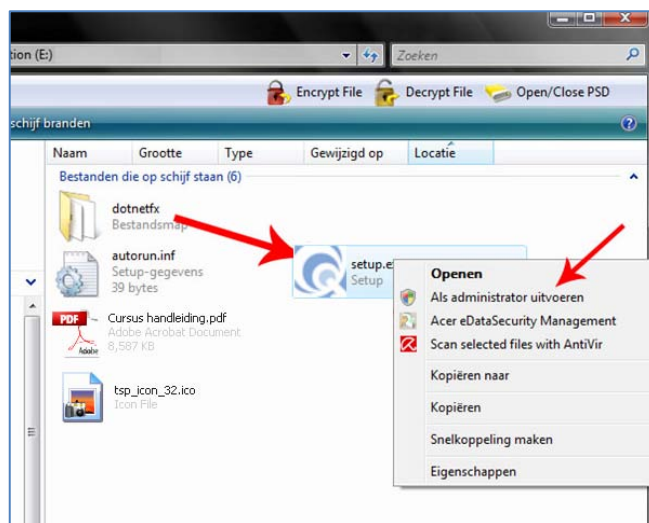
tion (E:)

Zoeken

Encrypt File
Decrypt File
Open/Close PSD

schijf branden

Naam
Grootte
Type
Gewijzigd op
Locatie

Bestanden die op schijf staan (6)

dotnetfx
Bestandsmap

autorun.inf
Setup-gegevens
39 bytes

setup.e
Setup

Cursus handleiding.pdf
Adobe Acrobat Document
8,587 KB

PDF
Adobe

tsp_icon_32.ico
Icon File

Openen
Als administrator uitvoeren
Acer eDataSecurity Management
Scan selected files with AntiVir
Kopiëren naar
Kopiëren
Snelkoppeling maken
Eigenschappen